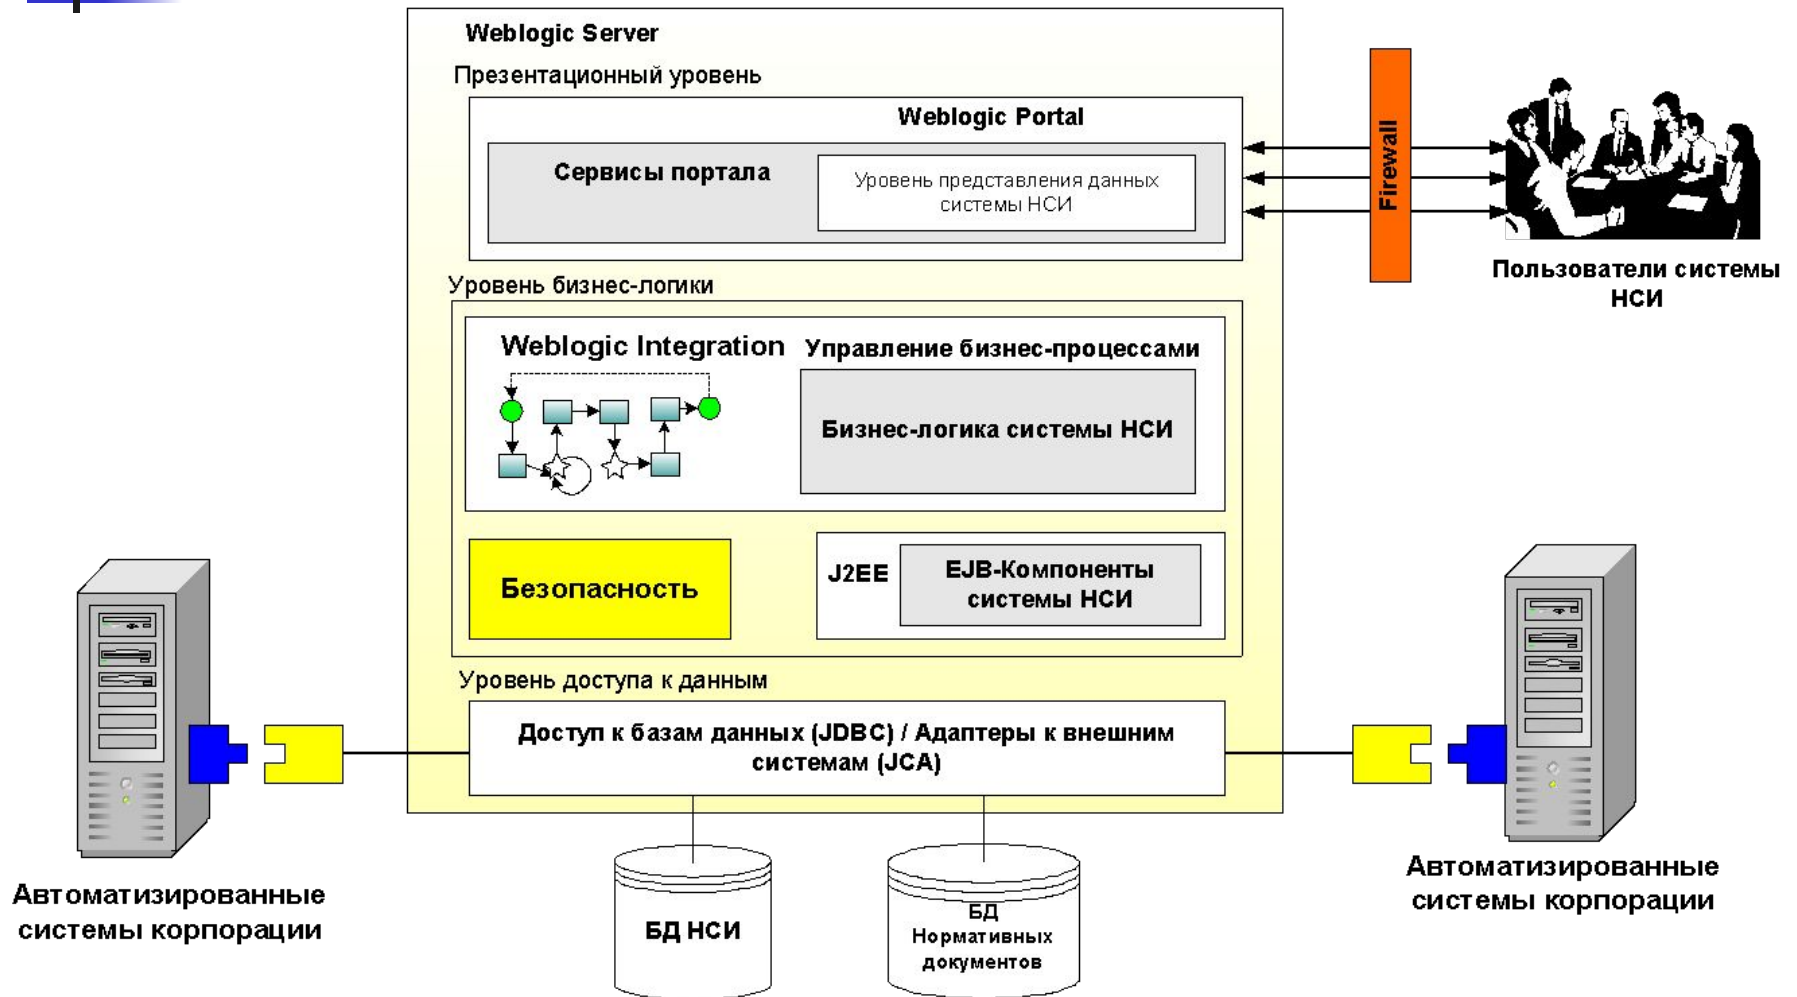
Weblogic Server

Презентационный уровень

Weblogic Portal

Сервисы портала

Уровень представления данных системы НСИ

Firewall

Пользователи системы НСИ

Уровень бизнес-логики

Weblogic Integration

Управление бизнес-процессами

Бизнес-логика системы НСИ

Безопасность

J2EE

EJB-Компоненты системы НСИ

Уровень доступа к данным

Доступ к базам данных (JDBC) / Адаптеры к внешним системам (JCA)

Автоматизированные системы корпорации

БД НСИ

БД Нормативных документов

Автоматизированные системы корпорации